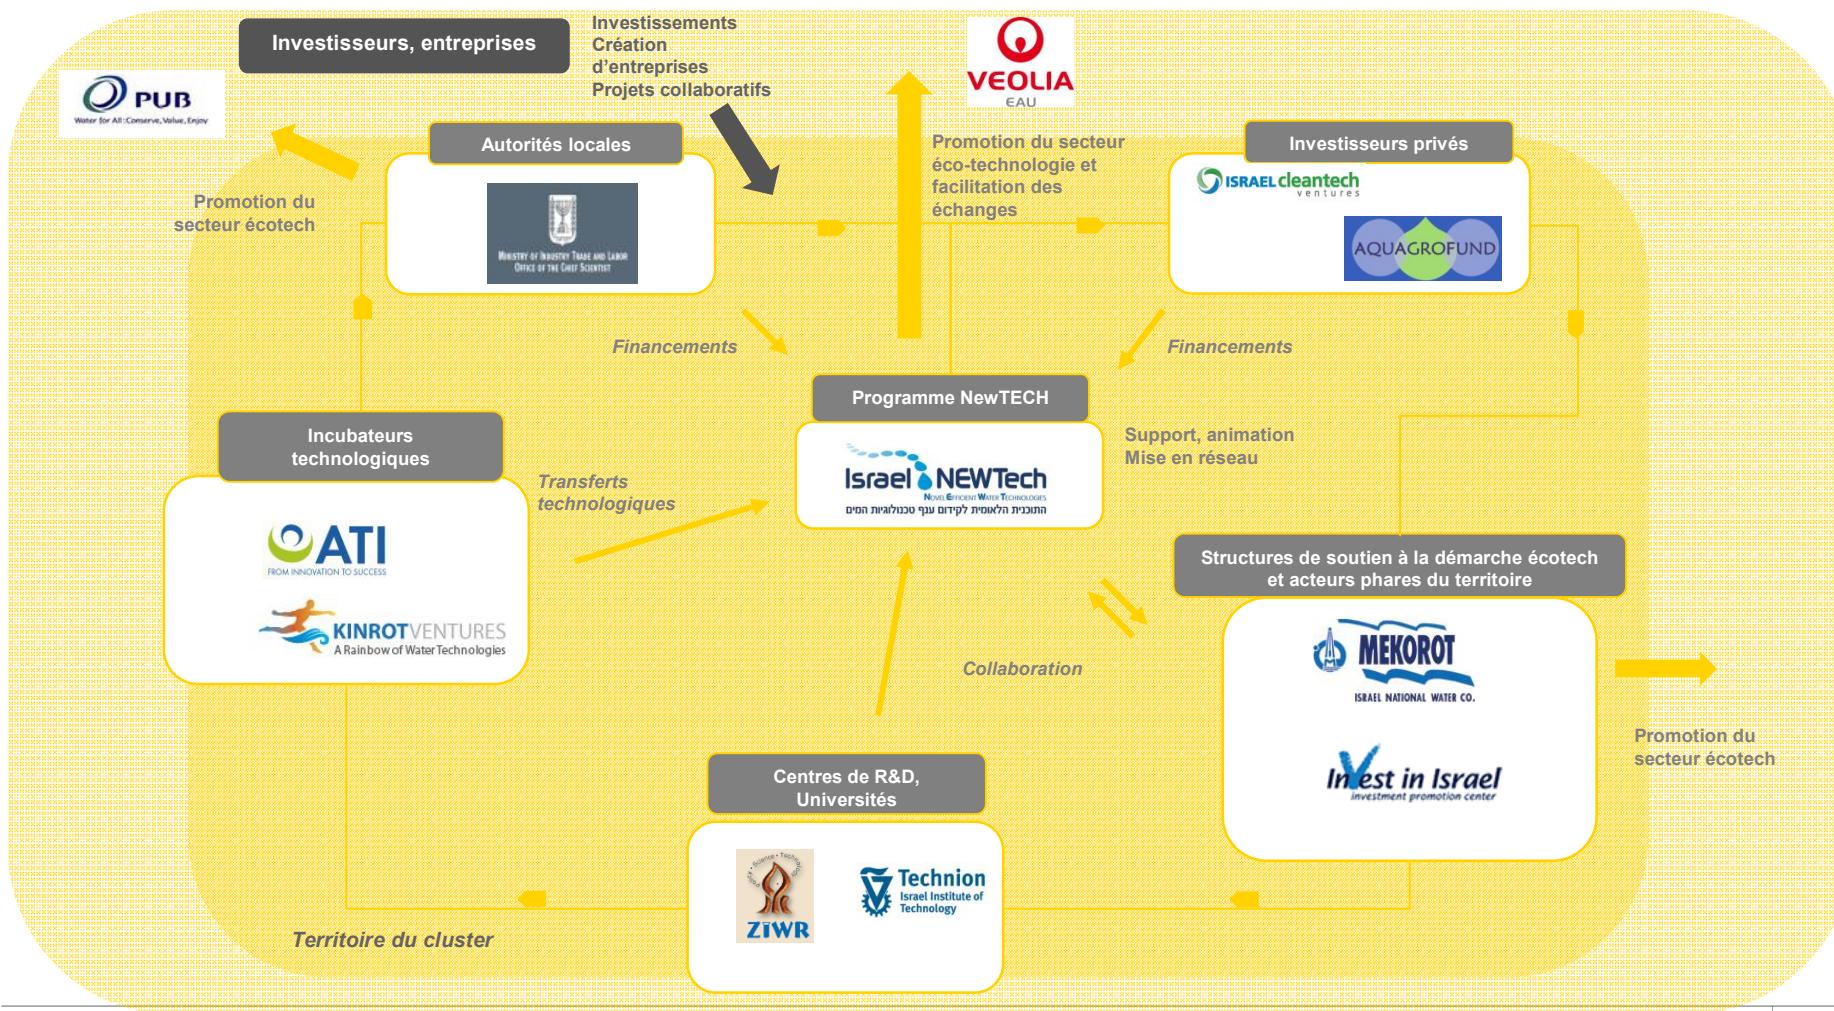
Investisseurs, entreprises

Investissements
Création d'entreprises
Projets collaboratifs

PUB
Water for All: Conserve, Value, Enjoy

VEOLIA
EAU

Promotion du secteur écotech

Autorités locales

Ministry of Industry Trade and Labor
Office of the Chief Scientist

Promotion du secteur éco-technologie et facilitation des échanges

Investisseurs privés

ISRAEL cleantech ventures

AQUAGROFUND

Financements

Financements

Programme NewTECH

Israel NEWTech
Novel Efficient Water Technologies
התוכנית הלאומית לקידום ענף טכנולוגיות המים

Support, animation
Mise en réseau

Incubateurs technologiques

ATI
FROM INNOVATION TO SUCCESS

KINROTVENTURES
A Rainbow of Water Technologies

Transferts technologiques

Structures de soutien à la démarche écotech et acteurs phares du territoire

MEKOROT
ISRAEL NATIONAL WATER CO.

Invest in Israel
investment promotion center

Collaboration

Promotion du secteur écotech

Centres de R&D, Universités

ZIWR

Technion
Israel Institute of Technology

Territoire du cluster